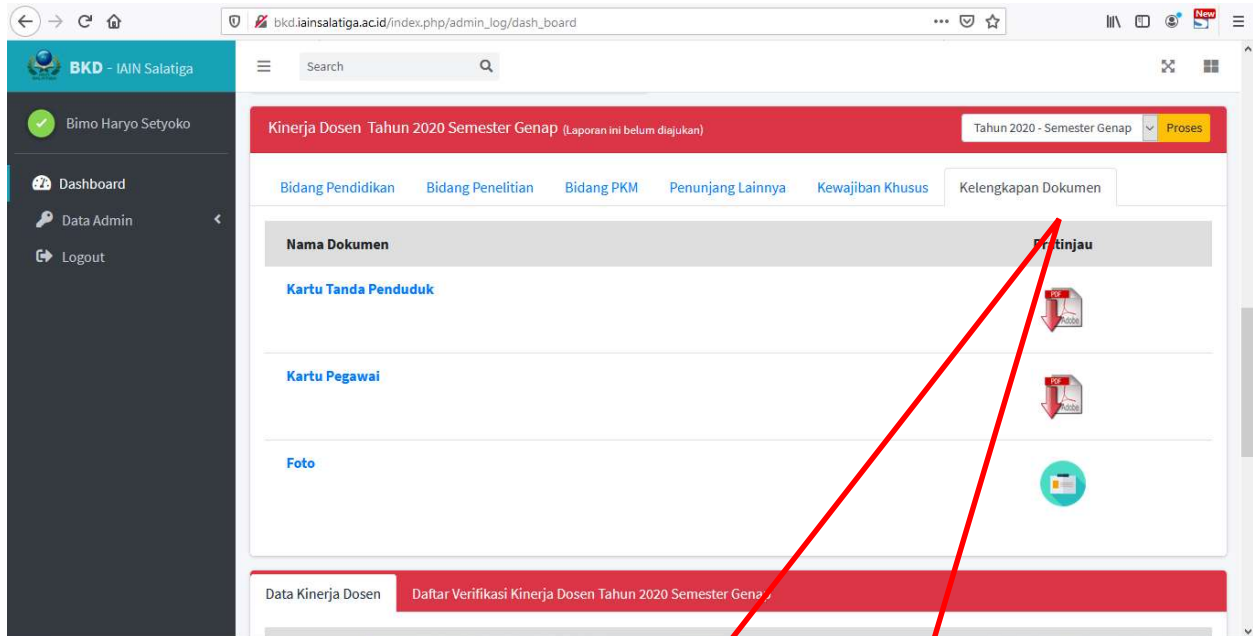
bkd.iainsalatiga.ac.id/index.php/admin_log/dash_board

New

BKD - IAIN Salatiga

Search

Bimo Haryo Setyoko

Dashboard

Data Admin

Logout

Kinerja Dosen Tahun 2020 Semester Genap (Laporan ini belum diajukan)

Tahun 2020 - Semester Genap

Proses

Bidang Pendidikan Bidang Penelitian Bidang PKM Penunjang Lainnya Kewajiban Khusus Kelengkapan Dokumen

| Nama Dokumen | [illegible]tinjau |
|---|---|
| Kartu Tanda Penduduk | PDF Adobe |
| Kartu Pegawai | PDF Adobe |
| Foto | |

Data Kinerja Dosen Daftar Verifikasi Kinerja Dosen Tahun 2020 Semester Gena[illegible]